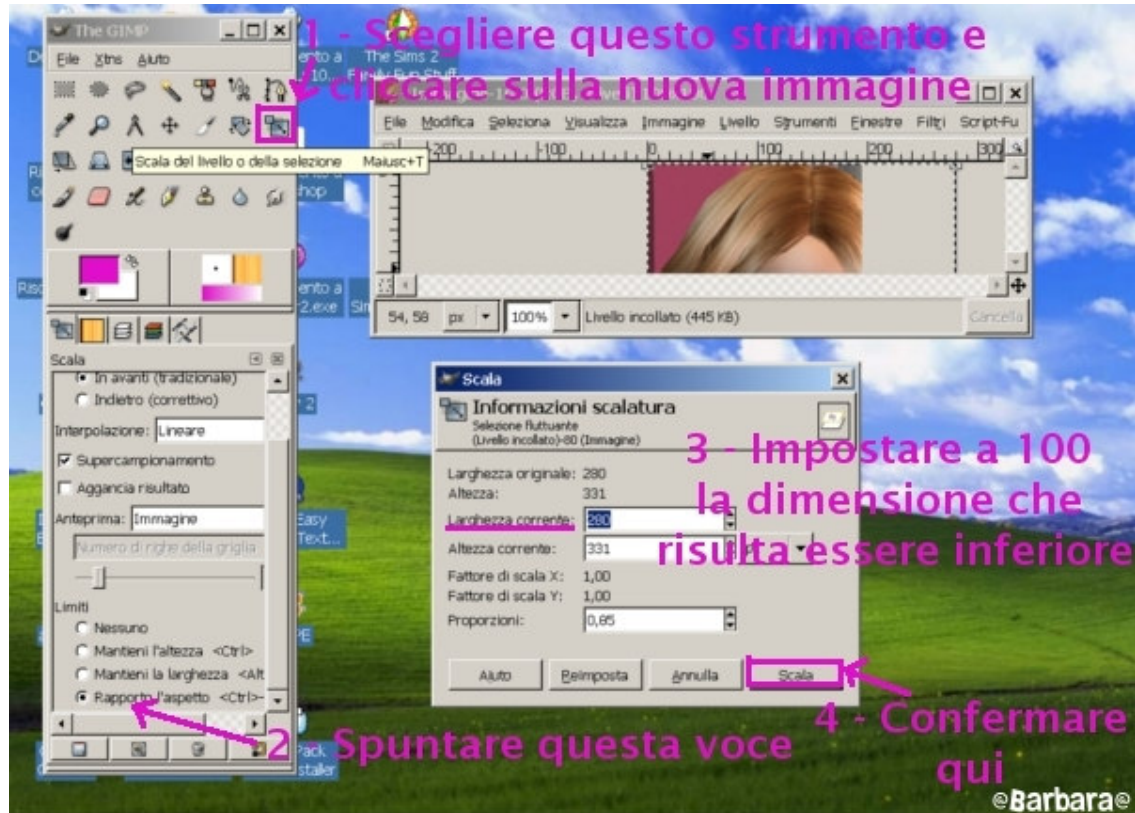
1 - Scegliere questo strumento e cliccare sulla nuova immagine

The GIMP
File Xtns Aiuto
Scala del livello o della selezione Maiusc+T

File Modifica Seleziona Visualizza Immagine Livello Strumenti Finestre Filtri Script-Fu
200 100 0 100 200 300
54, 58 px 100% Livello incollato (445 KB) Cancella

Scala
In avanti (tradizionale)
Indietro (correttivo)
Interpolazione: Lineare
Supercampionamento
Aggancia risultato
Anteprima: Immagine
Numero di righe della griglia
Limiti
Nessuno
Mantieni l'altezza <Ctrl>
Mantieni la larghezza <Alt
Rapporto l'aspetto <Ctrl>

Scala
Informazioni scalatura
Selezione fluttuante
(Livello incollato)-80 (Immagine)
Larghezza originale: 280
Altezza: 331
Larghezza corrente: 280
Altezza corrente: 331
Fattore di scala X: 1,00
Fattore di scala Y: 1,00
Proporzioni: 0,85
Aiuto Reimposta Annulla Scala

3 - Impostare a 100 la dimensione che risulta essere inferiore

2 Spuntare questa voce

4 - Confermare qui

The Sims 2
©Barbara©